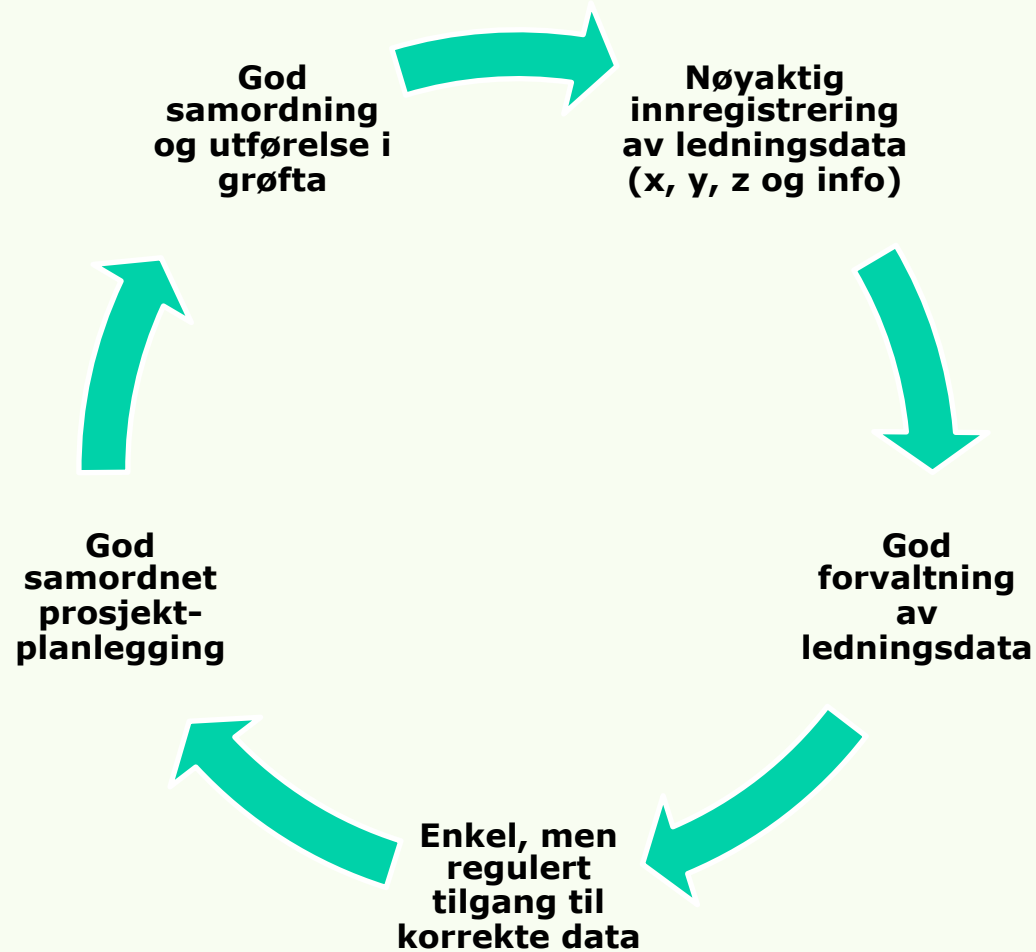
God samordning og utførelse i grøfta

Nøyaktig innregistrering av ledningsdata (x, y, z og info)

God forvaltning av ledningsdata

Enkel, men regulert tilgang til korrekte data

God samordnet prosjektplanlegging